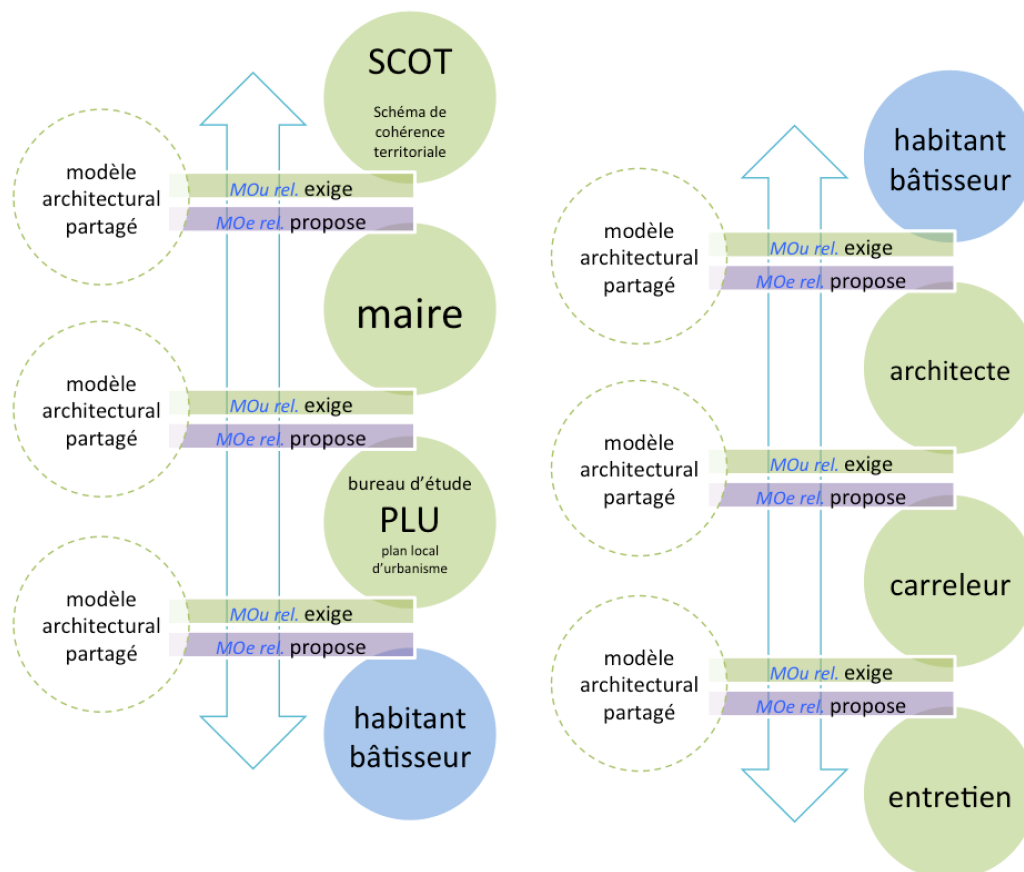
SCOT

Schéma de cohérence territoriale

modèle architectural partagé

MOu rel. exige

MOe rel. propose

maire

modèle architectural partagé

MOu rel. exige

MOe rel. propose

bureau d'étude

PLU

plan local d'urbanisme

modèle architectural partagé

MOu rel. exige

MOe rel. propose

habitant bâtisseur

habitant bâtisseur

modèle architectural partagé

MOu rel. exige

MOe rel. propose

architecte

modèle architectural partagé

MOu rel. exige

MOe rel. propose

carreleur

modèle architectural partagé

MOu rel. exige

MOe rel. propose

entretien